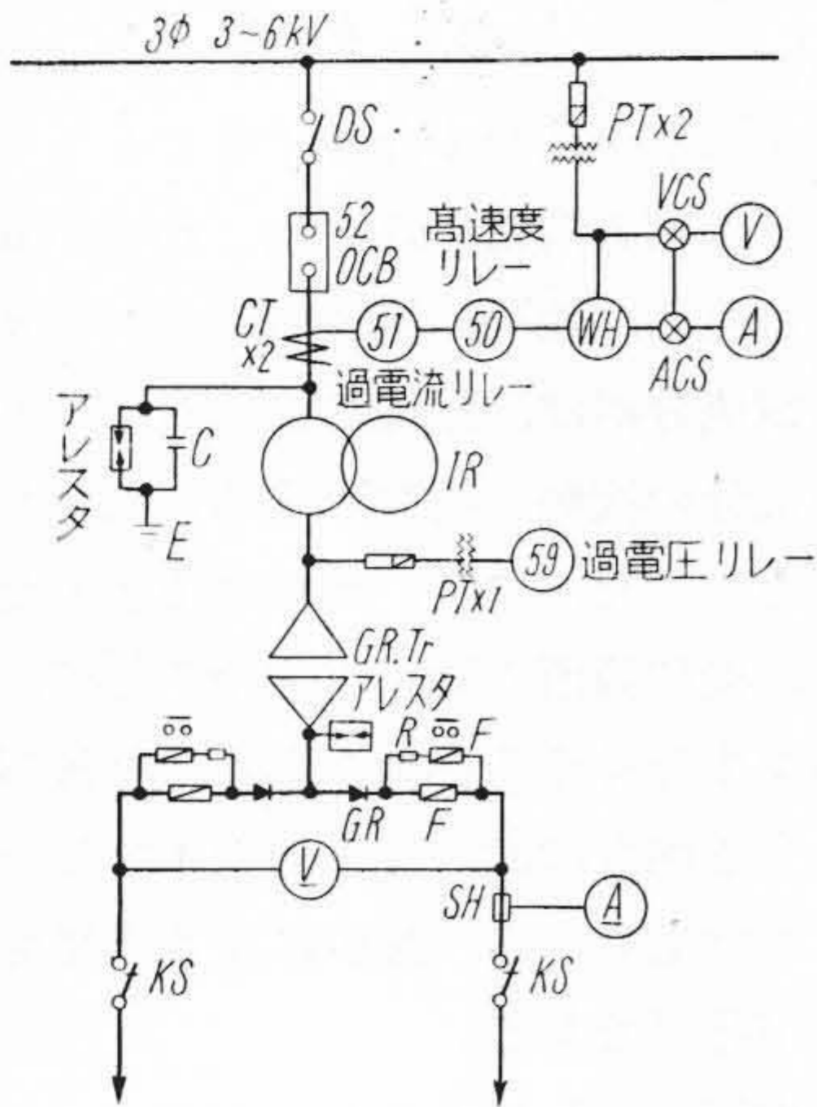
3Φ 3~6kV

DS

PTx2

52
OCB

高速度
リレー

VCS

V

CT
x2

51

50

WH

A

ACS

過電流リレー

アレスタ

C

E

IR

59

過電圧リレー

PTx1

GR.Tr

アレスタ

$\overline{\circ\circ}$

R

$\overline{\circ\circ}$

F

GR

F

V

SH

A

KS

KS